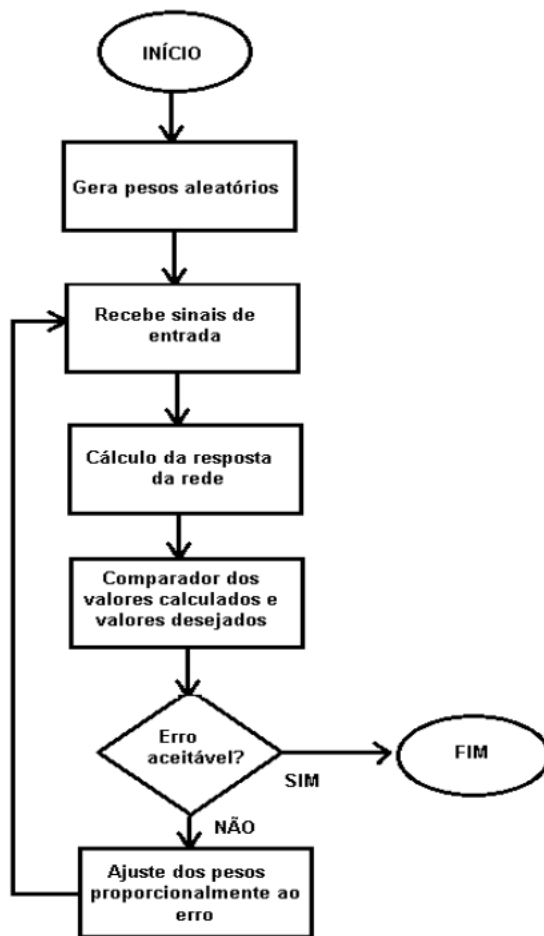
INÍCIO

Gera pesos aleatórios

Recebe sinais de entrada

Cálculo da resposta da rede

Comparador dos valores calculados e valores desejados

Erro aceitável?

SIM

FIM

NÃO

Ajuste dos pesos proporcionalmente ao erro